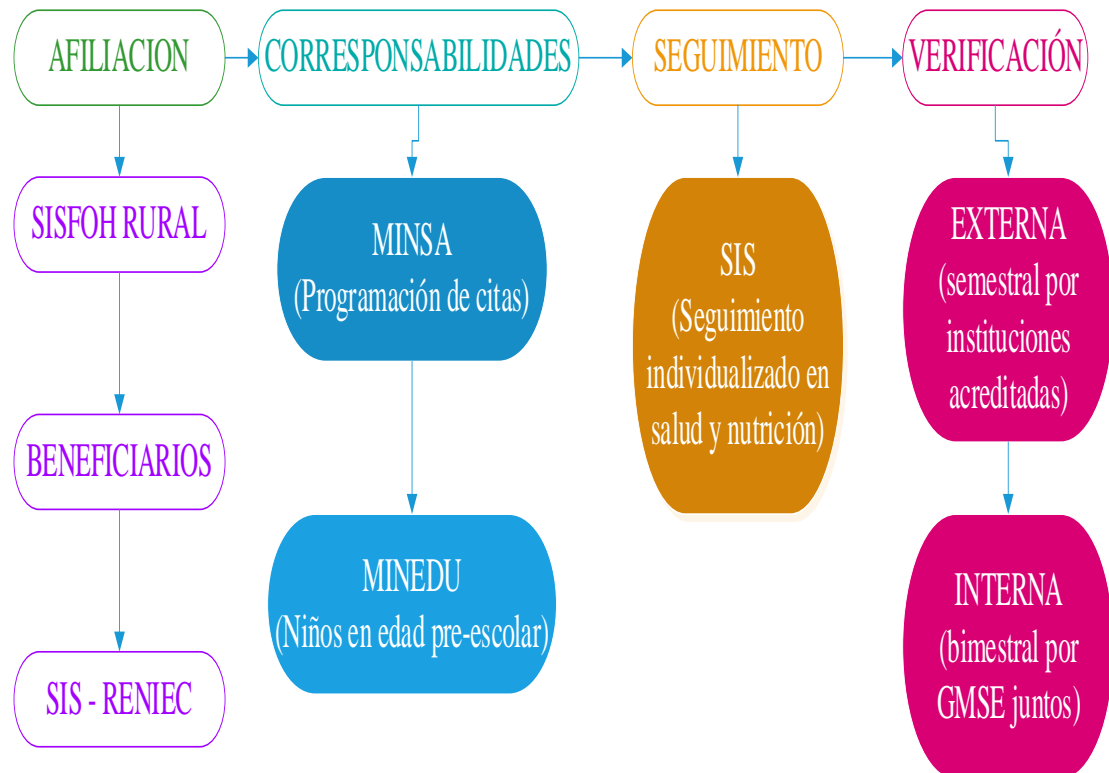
AFILIACION

SISFOH RURAL

BENEFICIARIOS

SIS - RENIEC

CORRESPONSABILIDADES

MINSA
(Programación de citas)

MINEDU
(Niños en edad pre-escolar)

SEGUIMIENTO

SIS
(Seguimiento individualizado en salud y nutrición)

VERIFICACIÓN

EXTERNA
(semestral por instituciones acreditadas)

INTERNA
(bimestral por GMSE juntos)